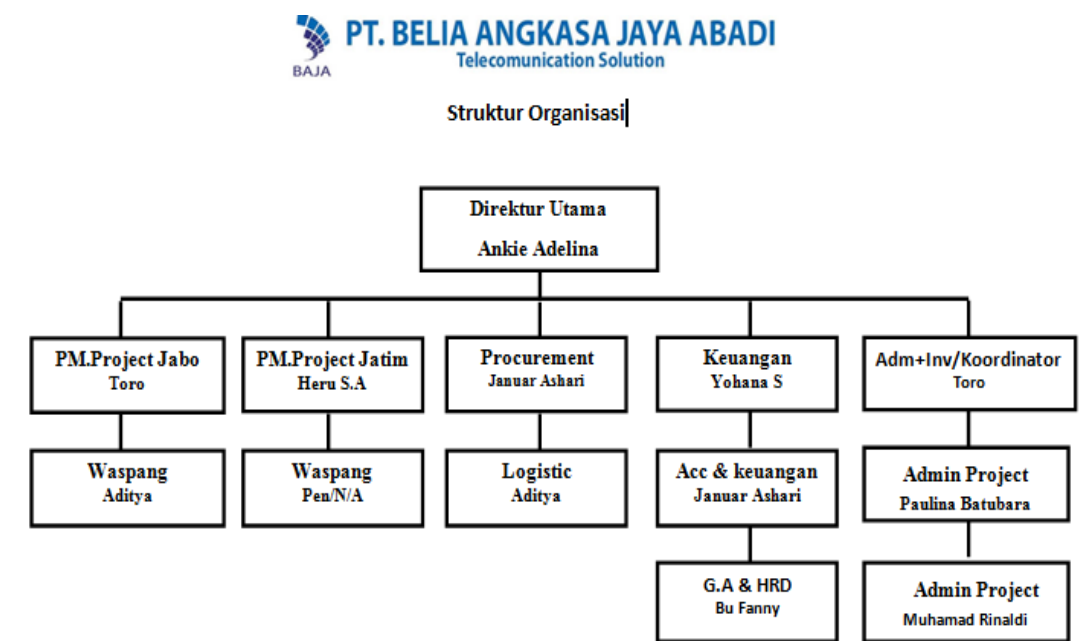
BAJA
PT. BELIA ANGKASA JAYA ABADI
Telecomunication Solution

Struktur Organisasi

Direktur Utama
Ankie Adelina

PM.Project Jabo
Toro

Waspang
Aditya

PM.Project Jatim
Heru S.A

Waspang
Pen/N/A

Procurement
Januar Ashari

Logistic
Aditya

Keuangan
Yohana S

Acc & keuangan
Januar Ashari

G.A & HRD
Bu Fanny

Adm+Inv/Koordinator
Toro

Admin Project
Paulina Batubara

Admin Project
Muhamad Rinaldi